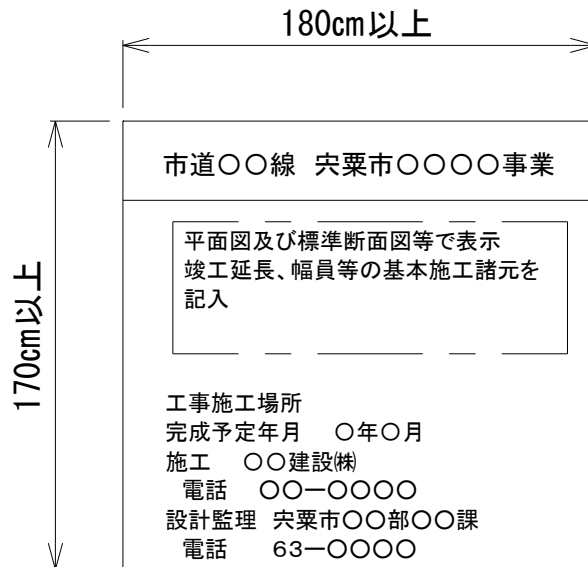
180cm以上

170cm以上

市道○○線　宍粟市○○○○事業

平面図及び標準断面図等で表示
竣工延長、幅員等の基本施工諸元を記入

工事施工場所
完成予定年月　○年○月
施工　○○建設㈱
電話　○○−○○○○
設計監理　宍粟市○○部○○課
電話　63−○○○○